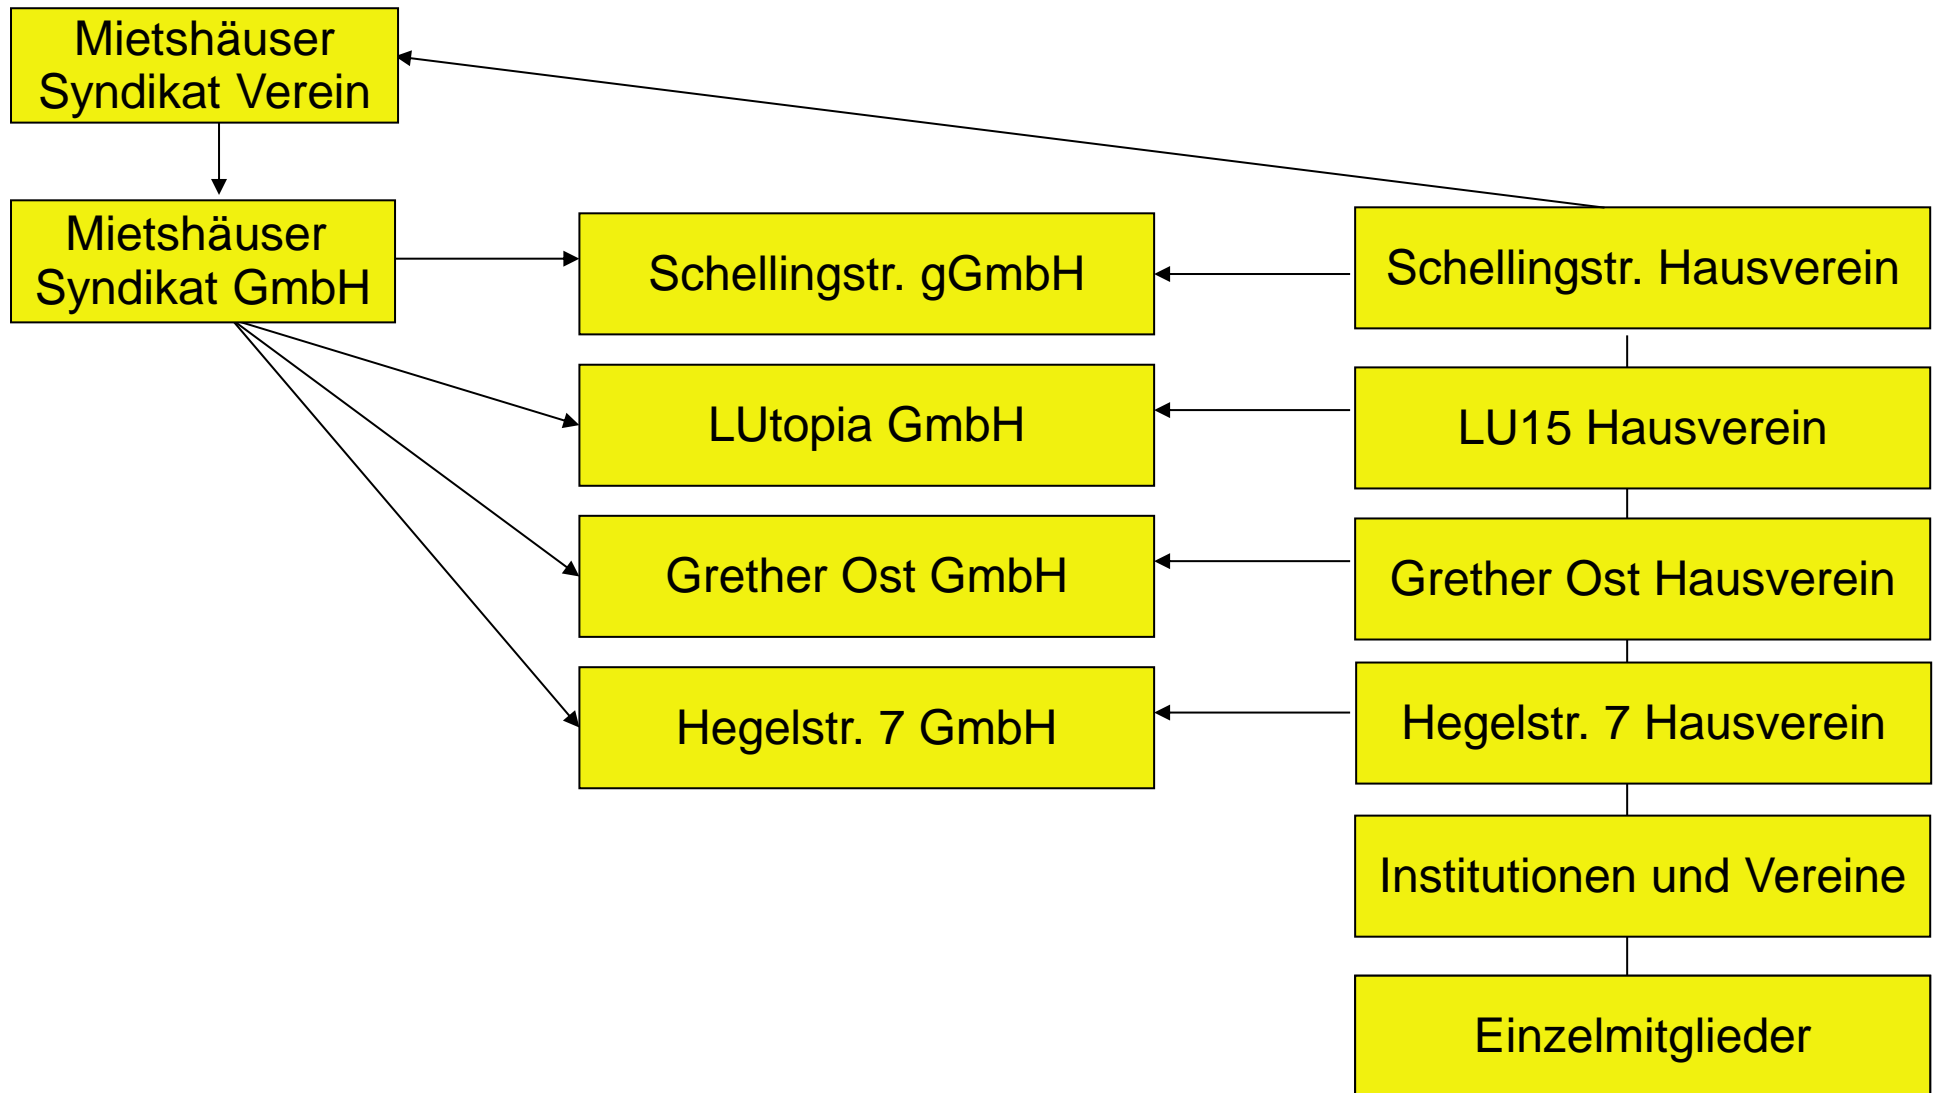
Mietshäuser Syndikat Verein

Mietshäuser Syndikat GmbH

Schellingstr. gGmbH

Schellingstr. Hausverein

LUtopia GmbH

LU15 Hausverein

Grether Ost GmbH

Grether Ost Hausverein

Hegelstr. 7 GmbH

Hegelstr. 7 Hausverein

Institutionen und Vereine

Einzelmitglieder